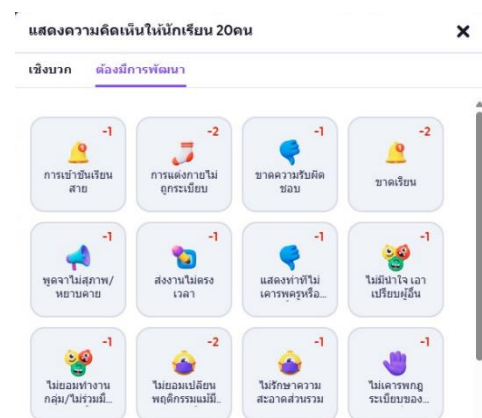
แสดงความคิดเห็นให้นักเรียน 20คน

×

เชิงบวก ต้องมีการพัฒนา

-1
การเข้าชั้นเรียนสาย

-2
การแต่งกายไม่ถูกระเบียบ

-1
ขาดความรับผิดชอบ

-2
ขาดเรียน

-1
พูดจาไม่สุภาพ/หยาบคาย

-1
ส่งงานไม่ตรงเวลา

-1
แสดงท่าทีไม่เคารพครูหรือ...

-1
ไม่มีน้ำใจ เอาเปรียบผู้อื่น

-1
ไม่ยอมทำงานกลุ่ม/ไม่ร่วมมื...

-2
ไม่ยอมเปลี่ยนพฤติกรรมแม้มี...

-1
ไม่รักษาความสะอาดส่วนรวม

-1
ไม่เคารพกฎระเบียบของ...